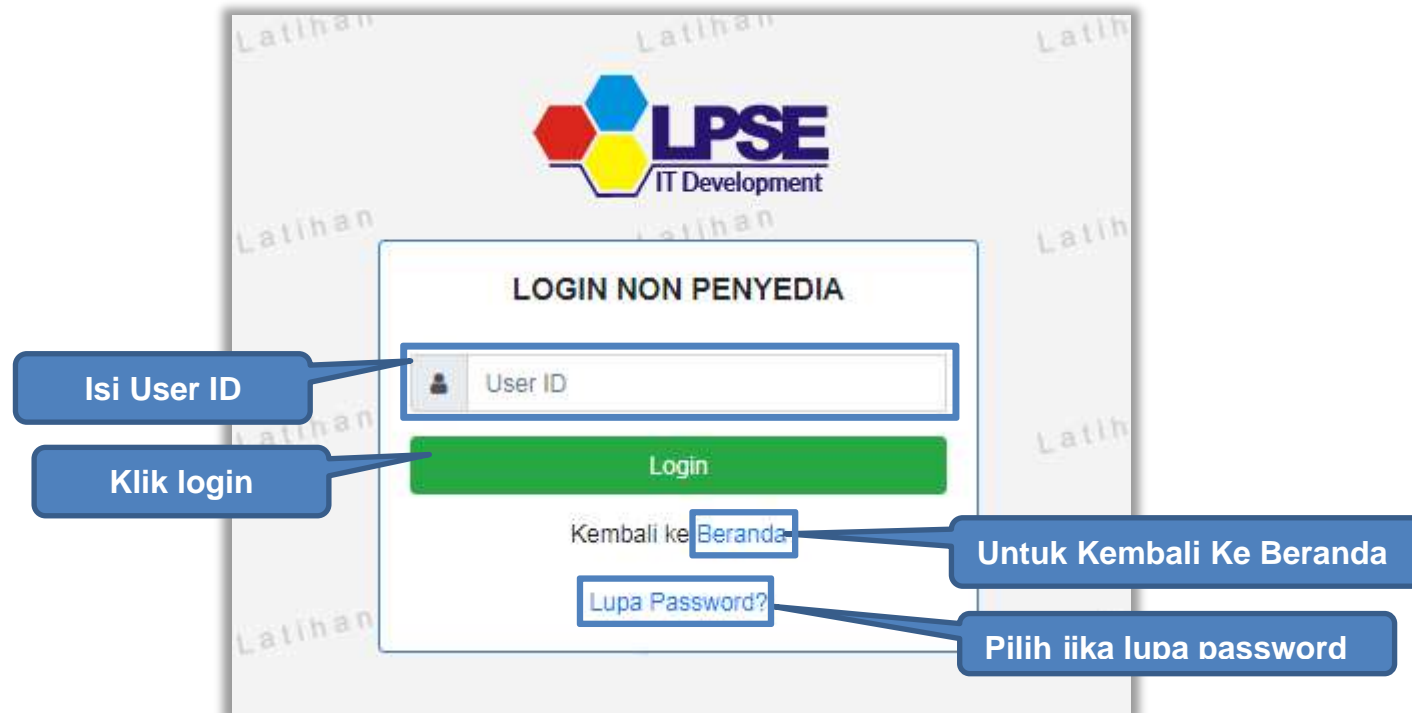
Latihan Latihan Latih

LPSE
IT Development

Latihan Latihan Latih

LOGIN NON PENYEDIA

Isi User ID

User ID

Latihan Latih

Klik login

Login

Kembali ke Beranda

Untuk Kembali Ke Beranda

Lupa Password?

Latihan

Pilih jika lupa password